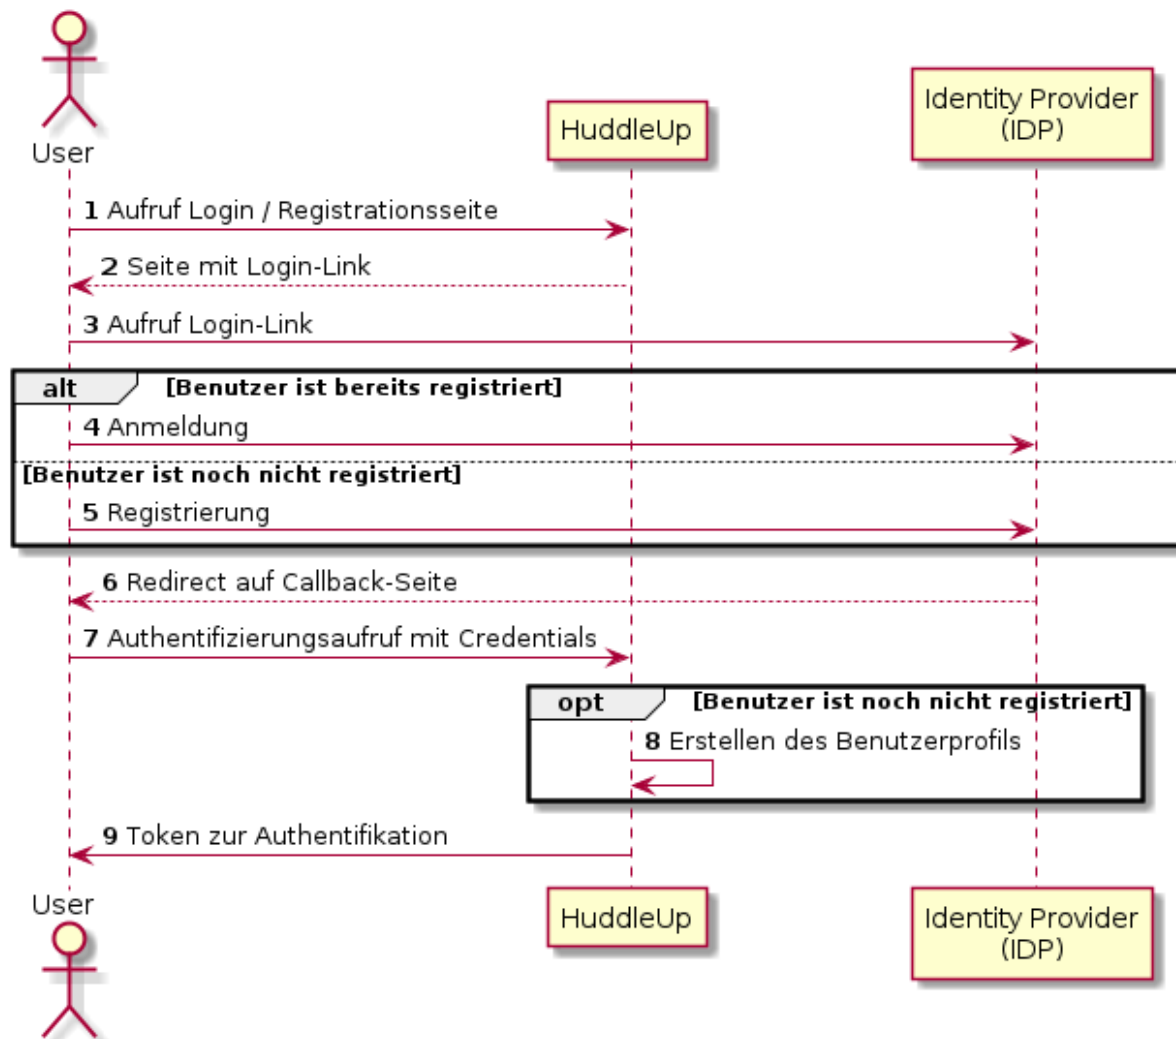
User

HuddleUp

Identity Provider
(IDP)

**1** Aufruf Login / Registrationsseite

**2** Seite mit Login-Link

**3** Aufruf Login-Link

alt [Benutzer ist bereits registriert]

**4** Anmeldung

[Benutzer ist noch nicht registriert]

**5** Registrierung

**6** Redirect auf Callback-Seite

**7** Authentifizierungsaufruf mit Credentials

opt [Benutzer ist noch nicht registriert]

**8** Erstellen des Benutzerprofils

**9** Token zur Authentifikation

User

HuddleUp

Identity Provider
(IDP)